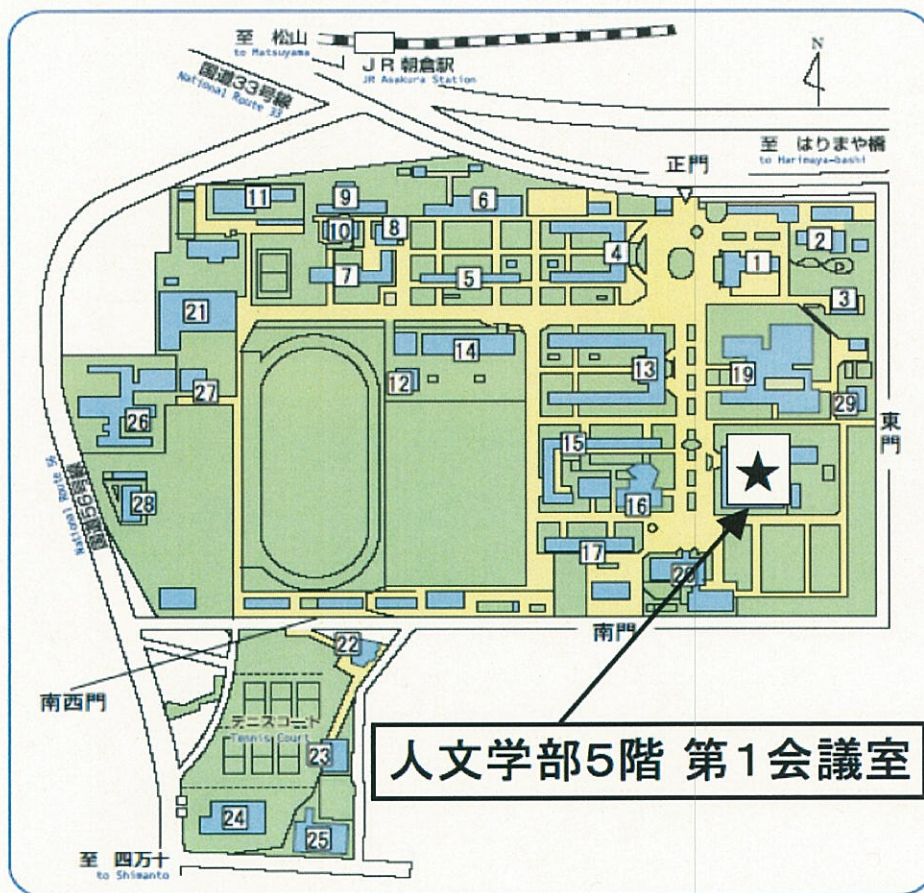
至 松山
to Matsuyama
JR朝倉駅
JR Asakura Station
国道33号線
National Route 33
N
至 はりまや橋
to Harimaya-bashi
正門
11
9
6
10
8
4
2
1
7
5
3
21
14
13
12
19
27
26
29
東門
15
国道195号線
National Route 195
16
28
17
20
南門
22
南西門
テニスコート
Tennis Court
23
人文学部5階 第1会議室
24
25
至 四万十
to Shimanto